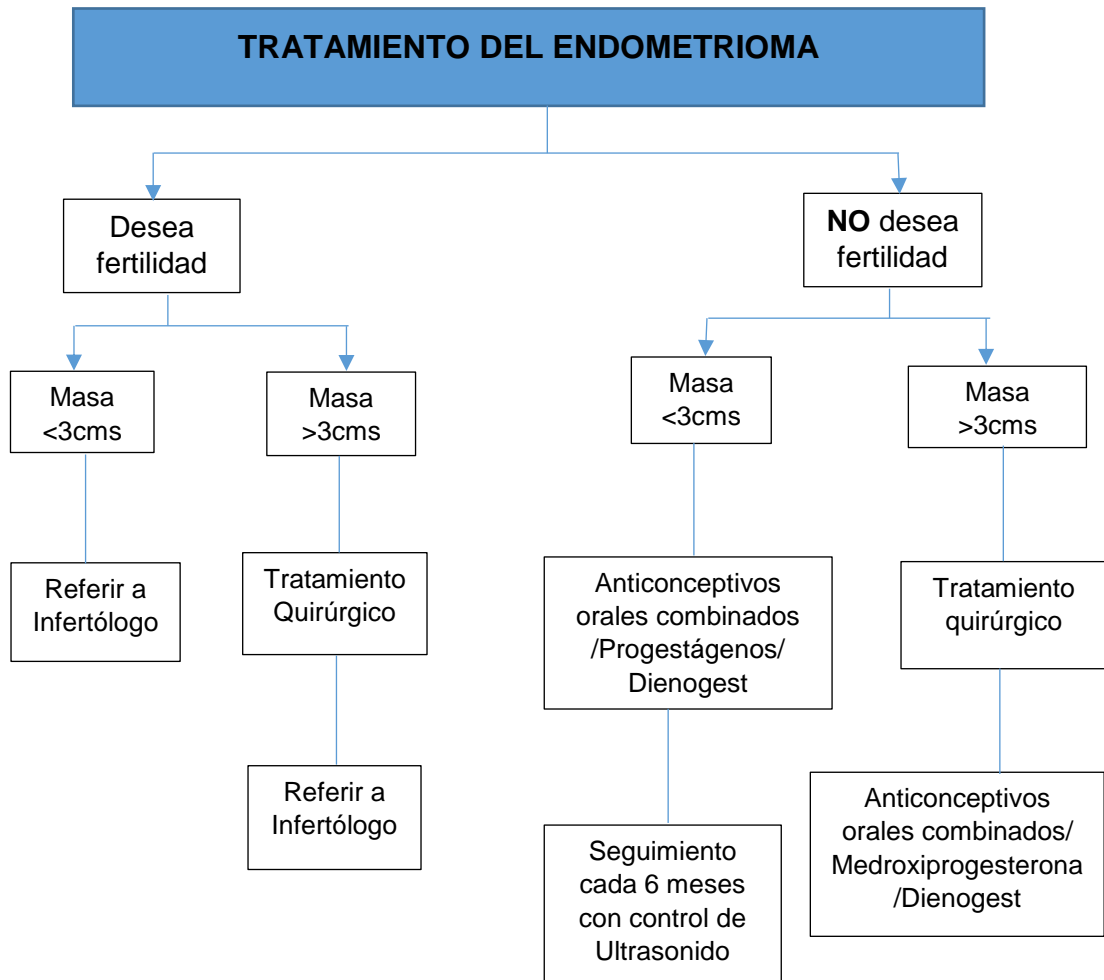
TRATAMIENTO DEL ENDOMETRIOMA

Desea fertilidad

Masa <3cms

Referir a Infertólogo

Masa >3cms

Tratamiento Quirúrgico

Referir a Infertólogo

NO desea fertilidad

Masa <3cms

Anticonceptivos orales combinados /Progestágenos/ Dienogest

Seguimiento cada 6 meses con control de Ultrasonido

Masa >3cms

Tratamiento quirúrgico

Anticonceptivos orales combinados/ Medroxiprogesterona /Dienogest